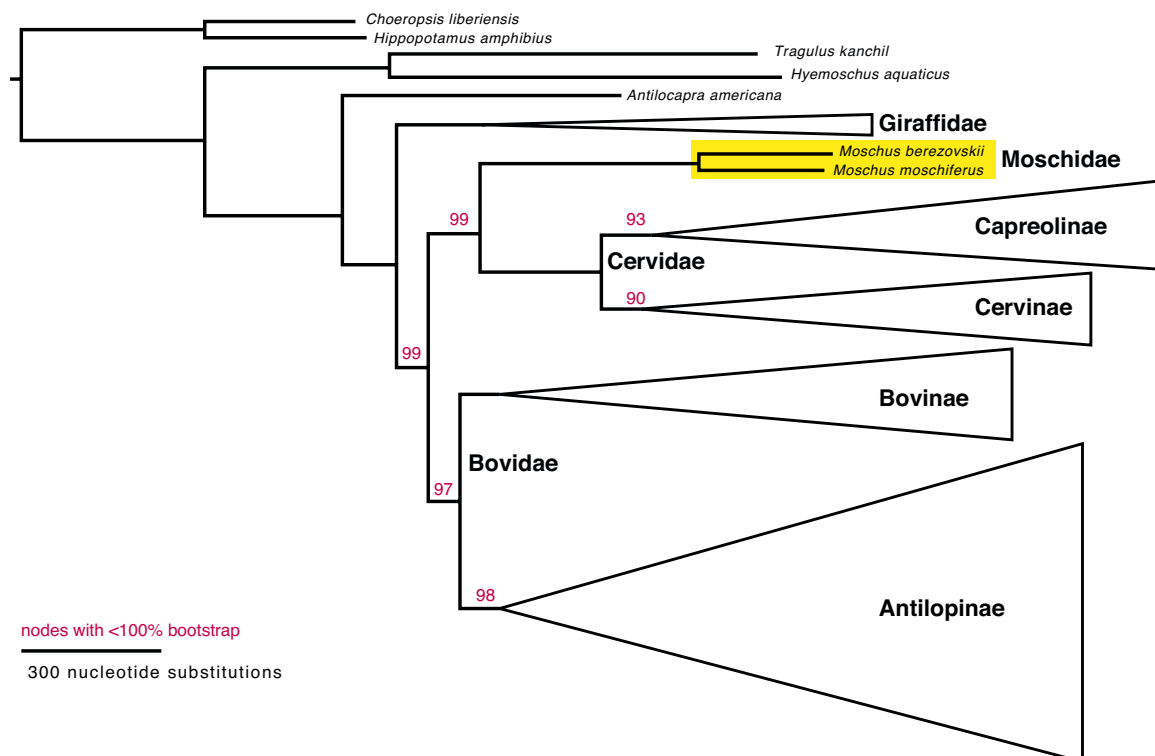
Choeropsis liberiensis
Hippopotamus amphibius
Tragulus kanchil
Hyemoschus aquaticus
Antilocapra americana
Giraffidae
Moschus berezovskii
Moschus moschiferus
Moschidae
99
93
Capreolinae
Cervidae
90
Cervinae
99
Bovinae
Bovidae
97
98
Antilopinae
nodes with <100% bootstrap
300 nucleotide substitutions